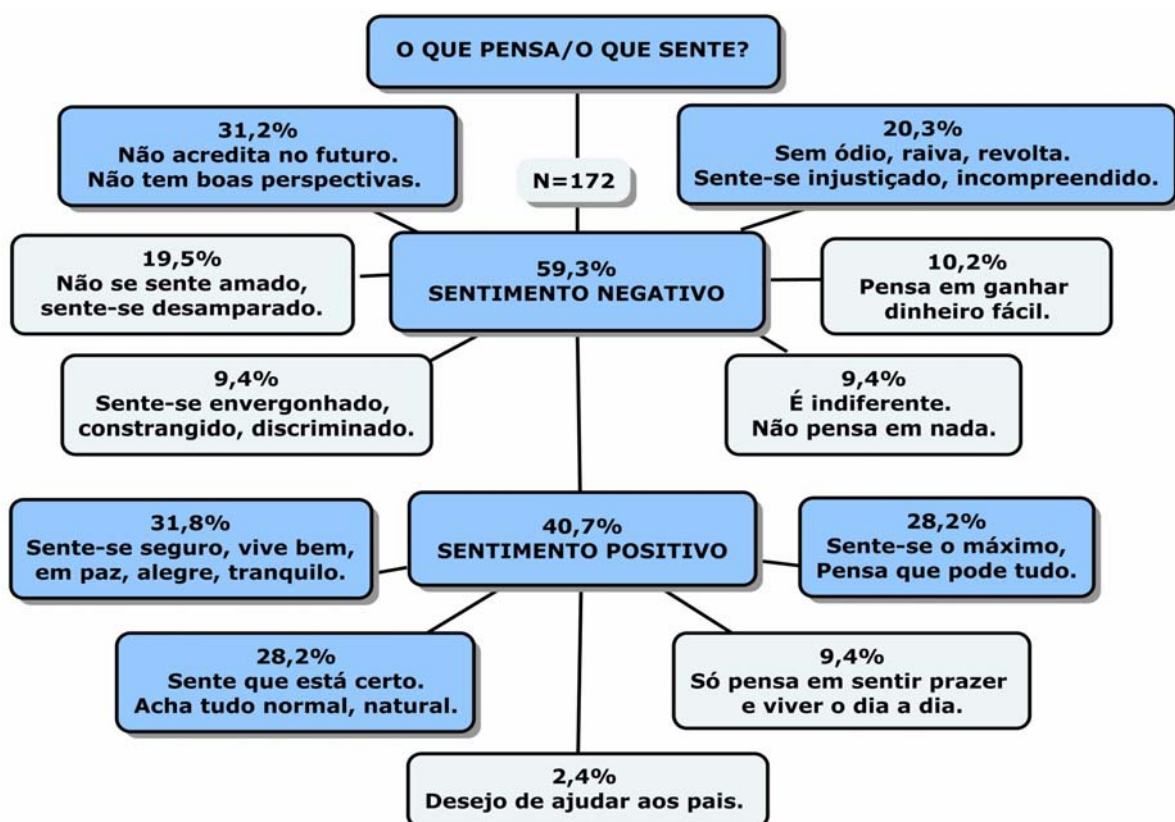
O QUE PENSA/O QUE SENTE?

31,2%
Não acredita no futuro.
Não tem boas perspectivas.

N=172

20,3%
Sem ódio, raiva, revolta.
Sente-se injustiçado, incompreendido.

19,5%
Não se sente amado, sente-se desamparado.

59,3%
SENTIMENTO NEGATIVO

10,2%
Pensa em ganhar dinheiro fácil.

9,4%
Sente-se envergonhado, constrangido, discriminado.

9,4%
É indiferente.
Não pensa em nada.

31,8%
Sente-se seguro, vive bem, em paz, alegre, tranquilo.

40,7%
SENTIMENTO POSITIVO

28,2%
Sente-se o máximo,
Pensa que pode tudo.

28,2%
Sente que está certo.
Acha tudo normal, natural.

9,4%
Só pensa em sentir prazer e viver o dia a dia.

2,4%
Desejo de ajudar aos pais.